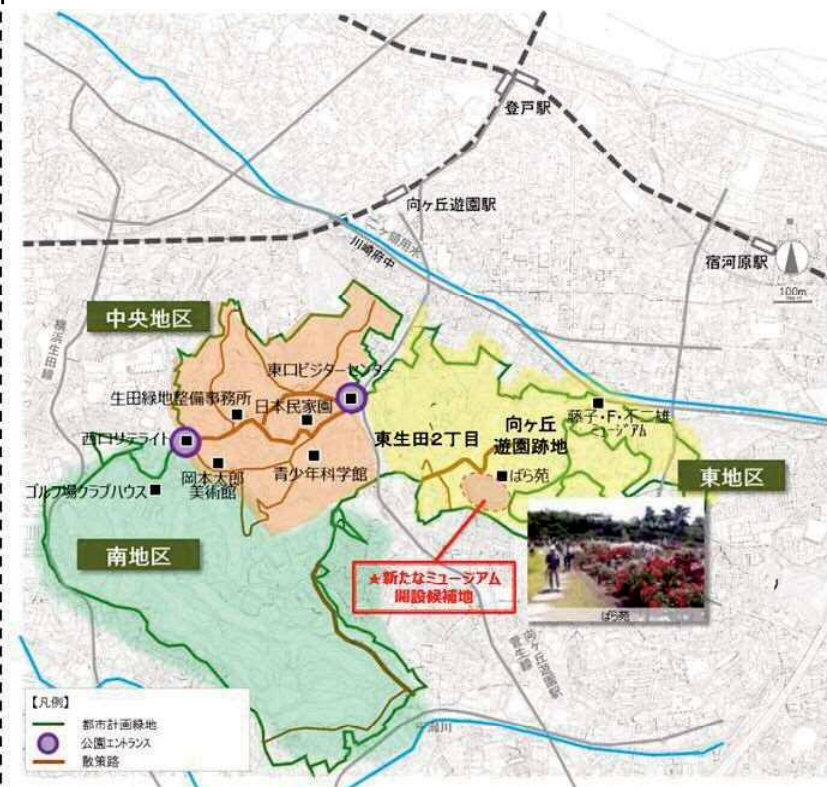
登戸駅

向ヶ丘遊園駅

二ヶ領用水

川崎府中

宿河原駅

100m

中央地区

東口ビジターセンター

生田緑地整備事務所

日本民家園

西口サテライト

岡本太郎美術館

青少年科学館

ゴルフ場クラブハウス

東生田2丁目

向ヶ丘遊園跡地

藤子・F・不二雄ミュージアム

ばら苑

東地区

南地区

★新たなミュージアム開設候補地

ばら苑

【凡例】
都市計画緑地
公園エントランス
散策路